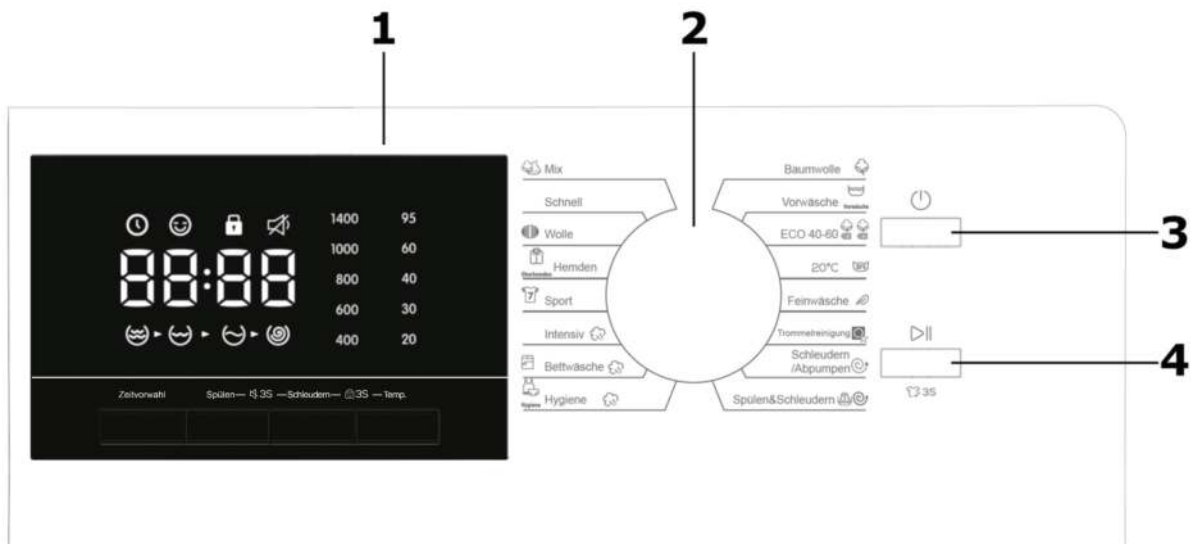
1

2

88:88

1400
1000
800
600
400

95
60
40
30
20

Zeitvorwahl Spülen— 3S —Schleudern— 3S —Temp.

Mix
Schnell
Wolle
Hemden
Sport
Intensiv
Bettwäsche
Hygiene

Baumwolle
Vorwäsche
ECO 40-60
20°C
Feinwäsche
Trommelreinigung
Schleudern /Abpumpen
Spülen&Schleudern

3

4

3S